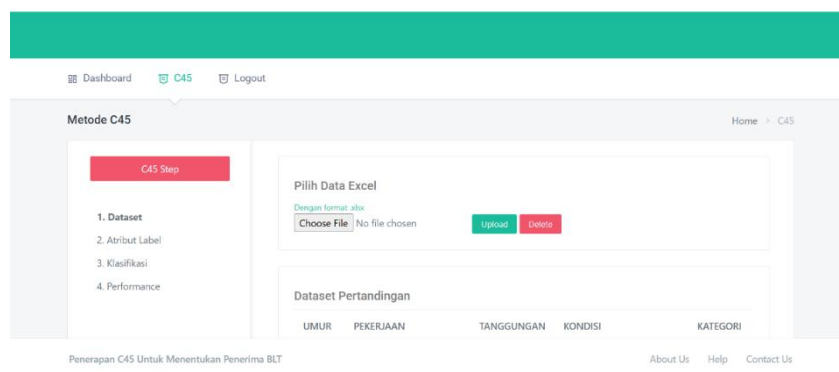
Dashboard C45 Logout

Metode C45

Home > C45

C45 Step

1. Dataset
2. Atribut Label
3. Klasifikasi
4. Performance

Pilih Data Excel

Dengan format .xlsx

Choose File No file chosen

Upload Delete

Dataset Pertandingan

| UMUR | PEKERJAAN | TANGGUNGAN | KONDISI | KATEGORI |
|---|---|---|---|---|

Penerapan C45 Untuk Menentukan Penerima BLT

About Us Help Contact Us